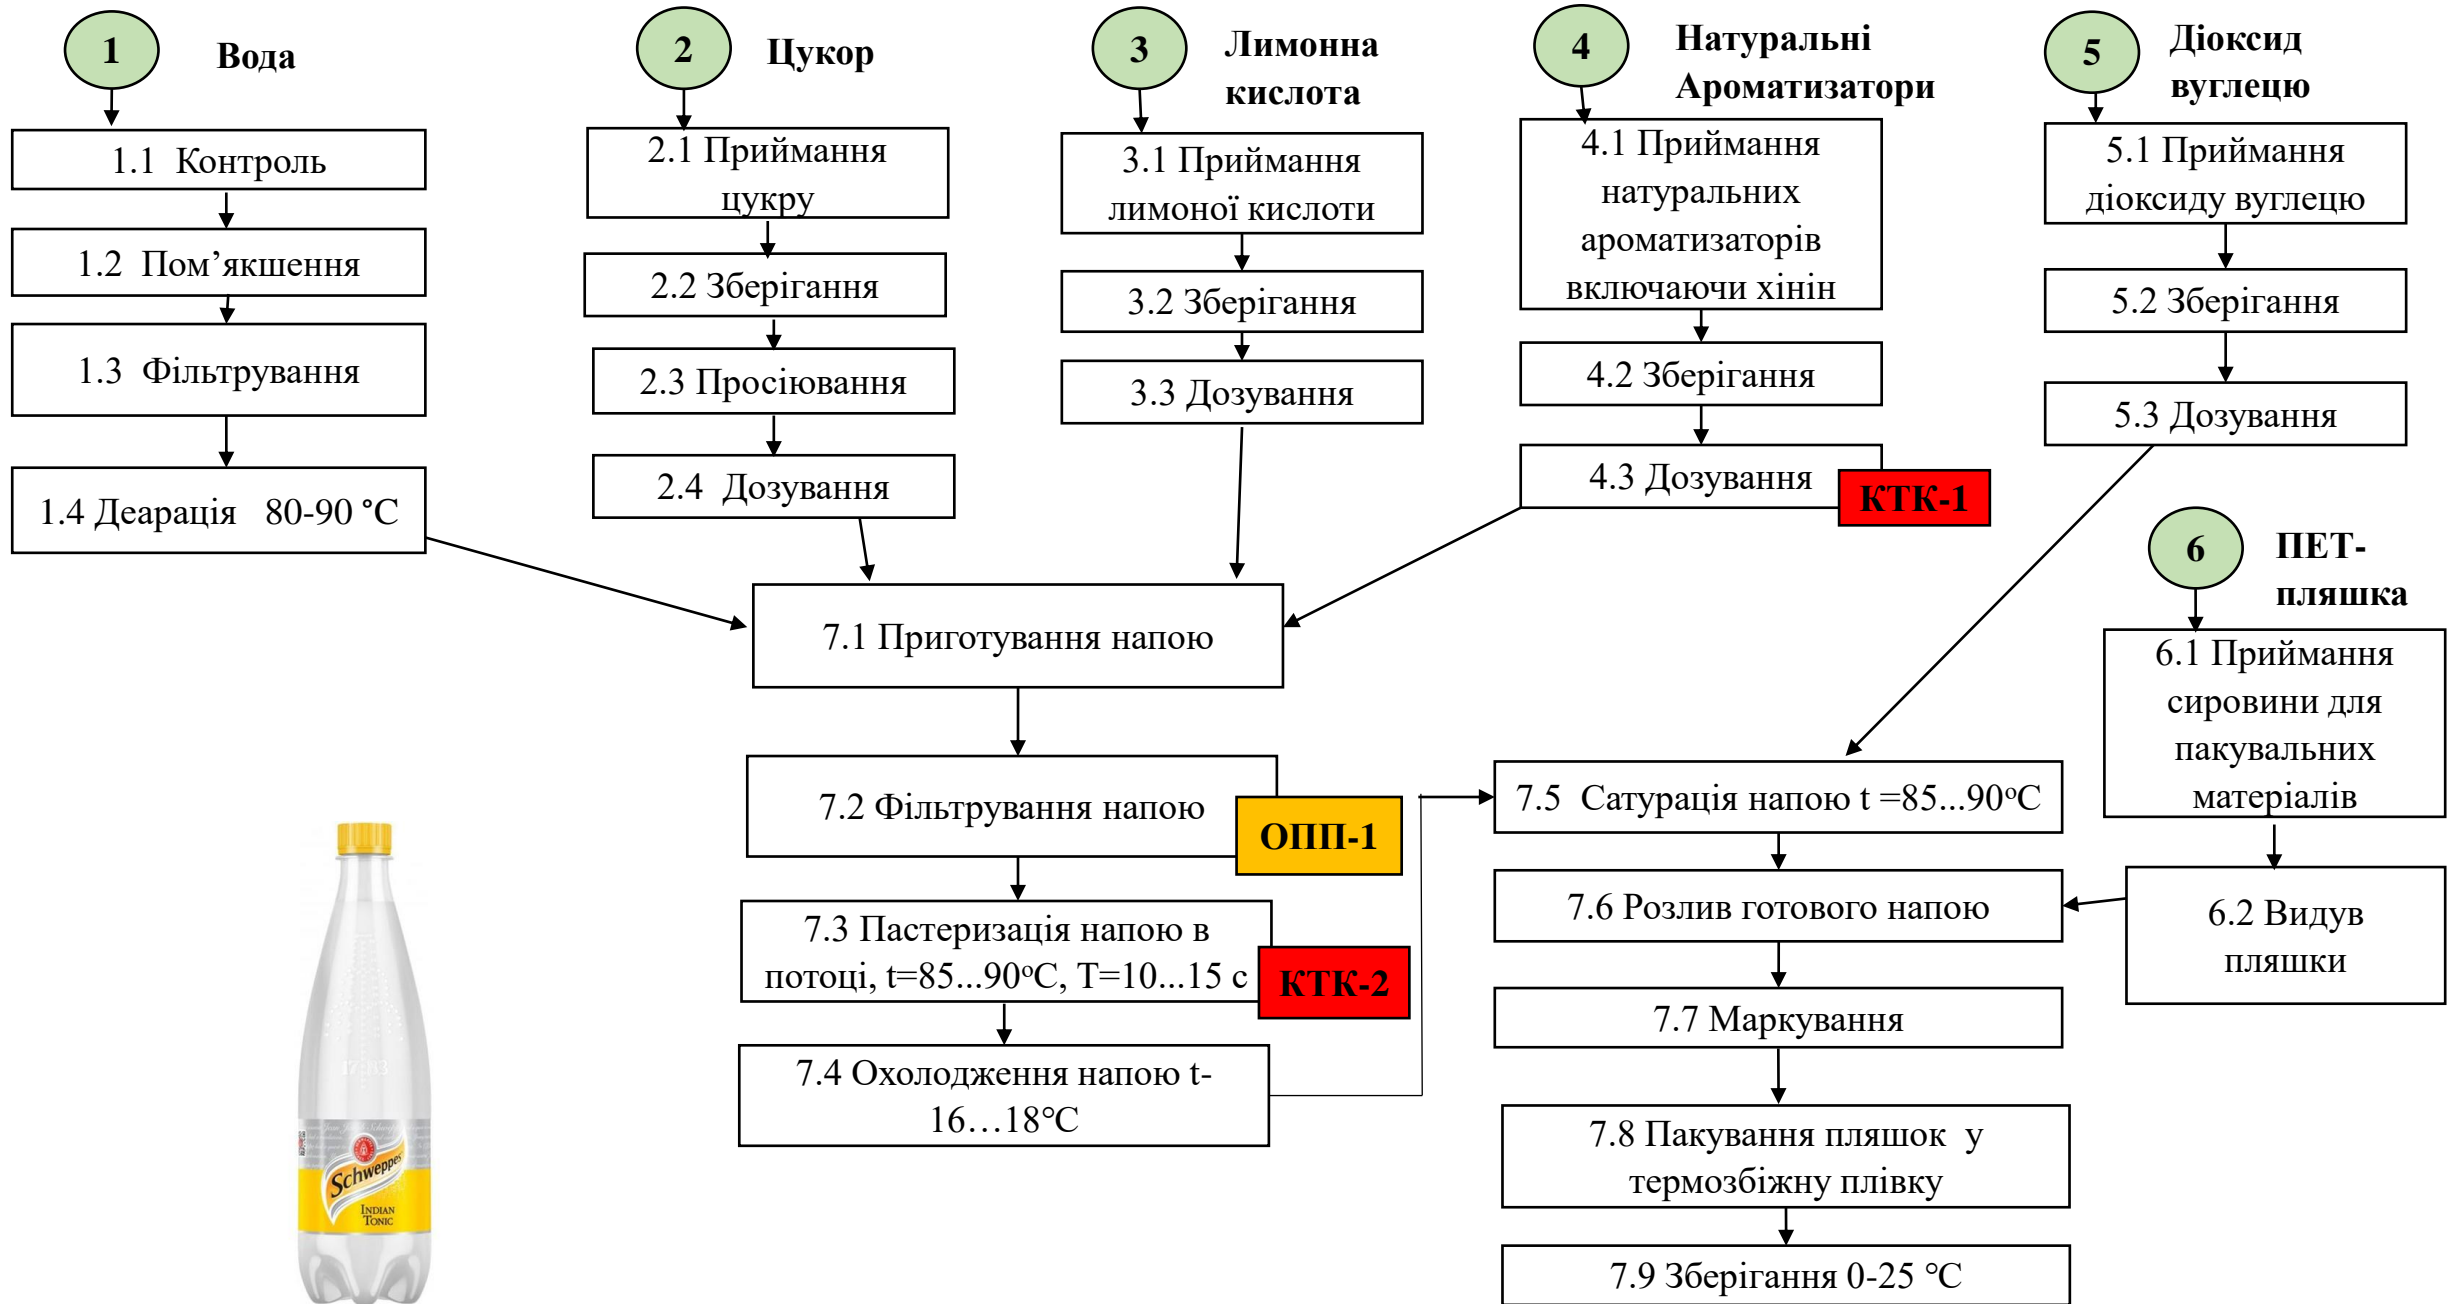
1 Вода

1.1 Контроль

1.2 Пом’якшення

1.3 Фільтрування

1.4 Деарація 80-90 °C

2 Цукор

2.1 Приймання цукру

2.2 Зберігання

2.3 Просіювання

2.4 Дозування

3 Лимонна кислота

3.1 Приймання лимоної кислоти

3.2 Зберігання

3.3 Дозування

4 Натуральні Ароматизатори

4.1 Приймання натуральних ароматизаторів включаючи хінін

4.2 Зберігання

4.3 Дозування КТК-1

5 Діоксид вуглецю

5.1 Приймання діоксиду вуглецю

5.2 Зберігання

5.3 Дозування

6 ПЕТ-пляшка

6.1 Приймання сировини для пакувальних матеріалів

6.2 Видув пляшки

7.1 Приготування напою

7.2 Фільтрування напою ОПП-1

7.3 Пастеризація напою в потоці, t=85...90°C, T=10...15 с КТК-2

7.4 Охолодження напою t-16…18°C

7.5 Сатурація напою t =85...90°C

7.6 Розлив готового напою

7.7 Маркування

7.8 Пакування пляшок у термозбіжну плівку

7.9 Зберігання 0-25 °C

Schweppes
Indian Tonic